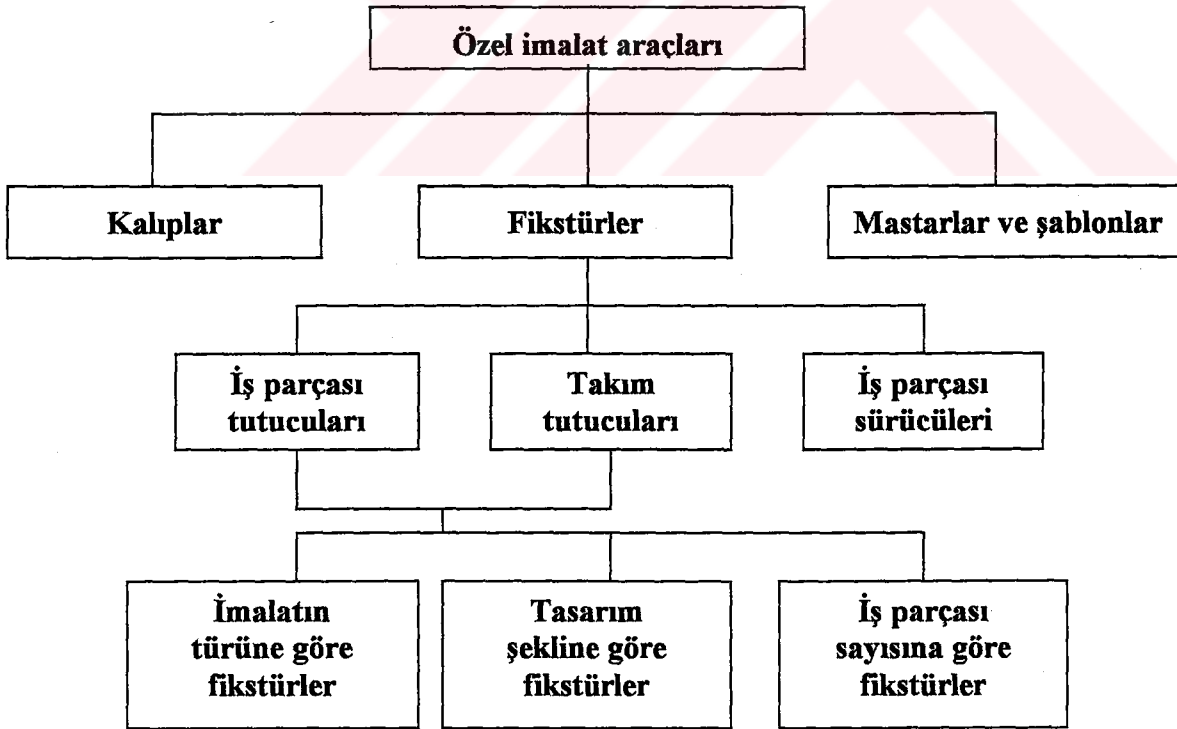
Özel imalat araçları

Kalıplar

Fikstürler

Mastarlar ve şablonlar

İş parçası tutucuları

Takım tutucuları

İş parçası sürücüleri

İmalatın türüne göre fikstürler

Tasarım şekline göre fikstürler

İş parçası sayısına göre fikstürler